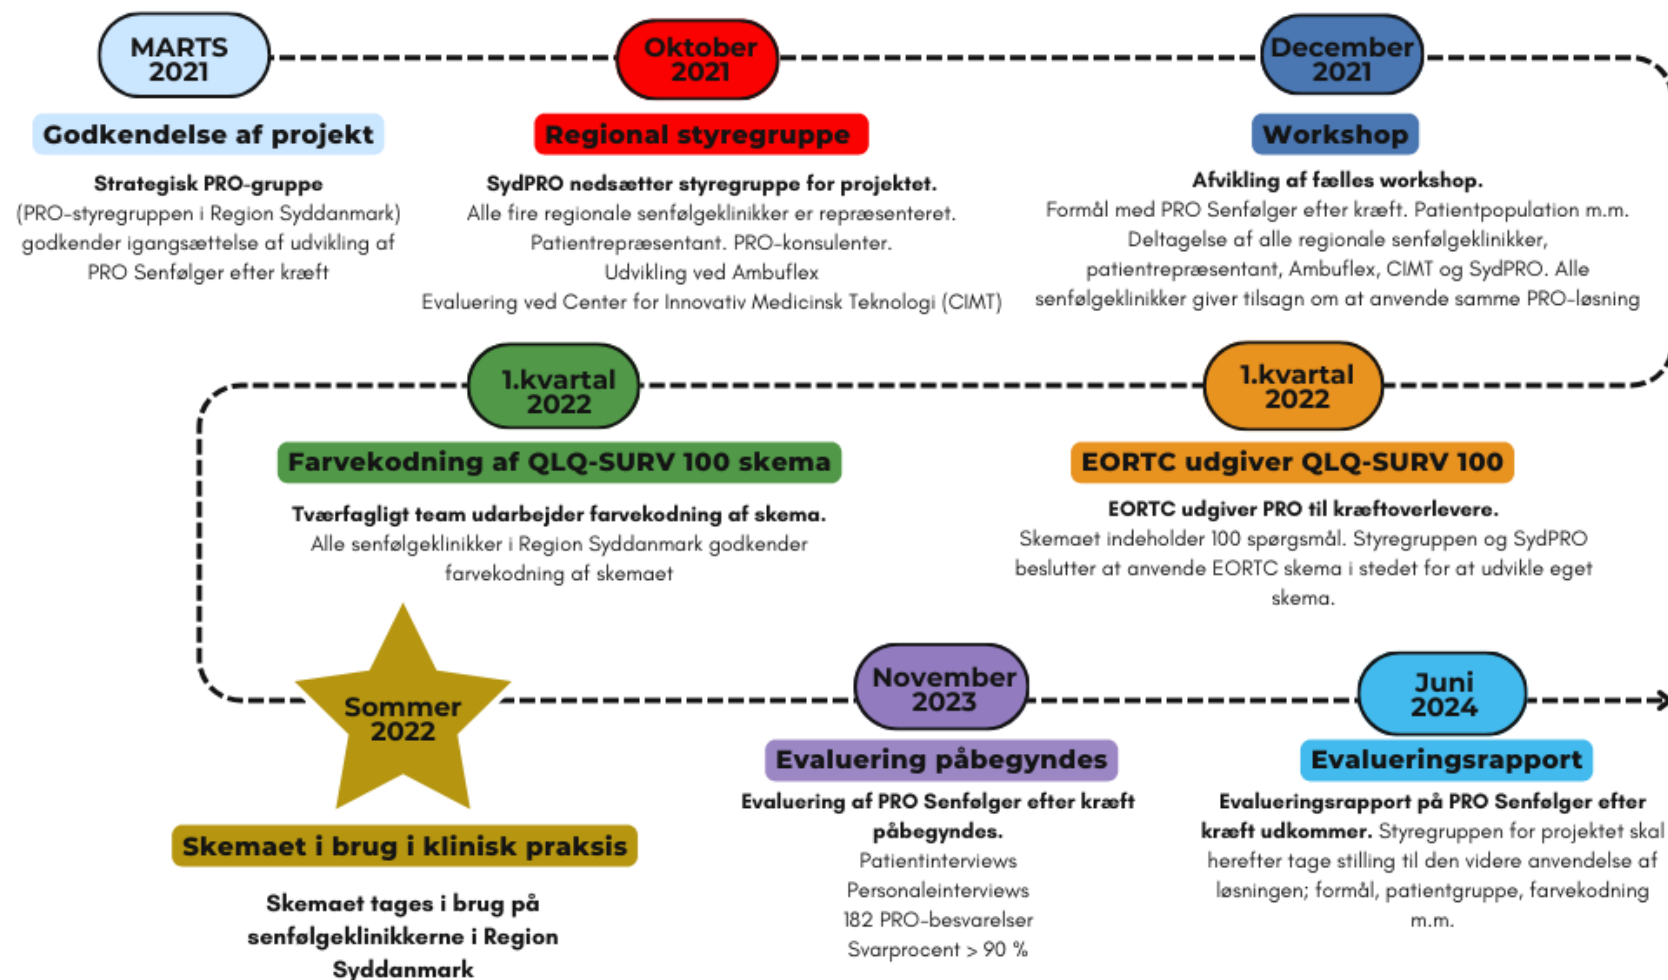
MARTS 2021

Godkendelse af projekt

Strategisk PRO-gruppe
(PRO-styregruppen i Region Syddanmark) godkender igangsættelse af udvikling af PRO Senfølger efter kræft

Oktober 2021

Regional styregruppe

SydPRO nedsætter styregruppe for projektet.
Alle fire regionale senfølgeklinikker er repræsenteret.
Patientrepræsentant. PRO-konsulenter.
Udvikling ved Ambuflex
Evaluering ved Center for Innovativ Medicinsk Teknologi (CIMT)

December 2021

Workshop

Afvikling af fælles workshop.
Formål med PRO Senfølger efter kræft. Patientpopulation m.m.
Deltagelse af alle regionale senfølgeklinikker, patientrepræsentant, Ambuflex, CIMT og SydPRO. Alle senfølgeklinikker giver tilsagn om at anvende samme PRO-løsning

1.kvartal 2022

Farvekodning af QLQ-SURV 100 skema

Tværfagligt team udarbejder farvekodning af skema.
Alle senfølgeklinikker i Region Syddanmark godkender farvekodning af skemaet

1.kvartal 2022

EORTC udgiver QLQ-SURV 100

EORTC udgiver PRO til kræftoverlevere.
Skemaet indeholder 100 spørgsmål. Styregruppen og SydPRO beslutter at anvende EORTC skema i stedet for at udvikle eget skema.

Sommer 2022

Skemaet i brug i klinisk praksis

Skemaet tages i brug på senfølgeklinikkerne i Region Syddanmark

November 2023

Evaluering påbegyndes

Evaluering af PRO Senfølger efter kræft påbegyndes.
Patientinterviews
Personaleinterviews
182 PRO-besvarelser
Svarprocent > 90 %

Juni 2024

Evalueringsrapport

Evalueringsrapport på PRO Senfølger efter kræft udkommer. Styregruppen for projektet skal herefter tage stilling til den videre anvendelse af løsningen; formål, patientgruppe, farvekodning m.m.